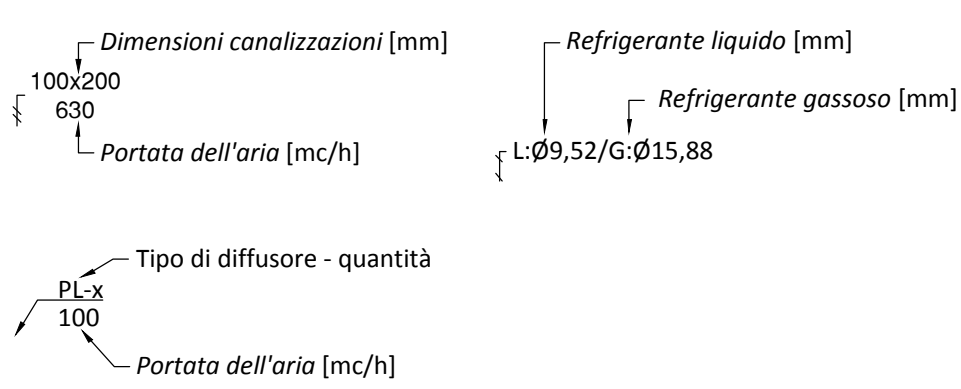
Dimensioni canalizzazioni [mm]
100x200
630
Portata dell'aria [mc/h]

Refrigerante liquido [mm]
Refrigerante gassoso [mm]
L:Ø9,52/G:Ø15,88

Tipo di diffusore - quantità
PL-x
100
Portata dell'aria [mc/h]